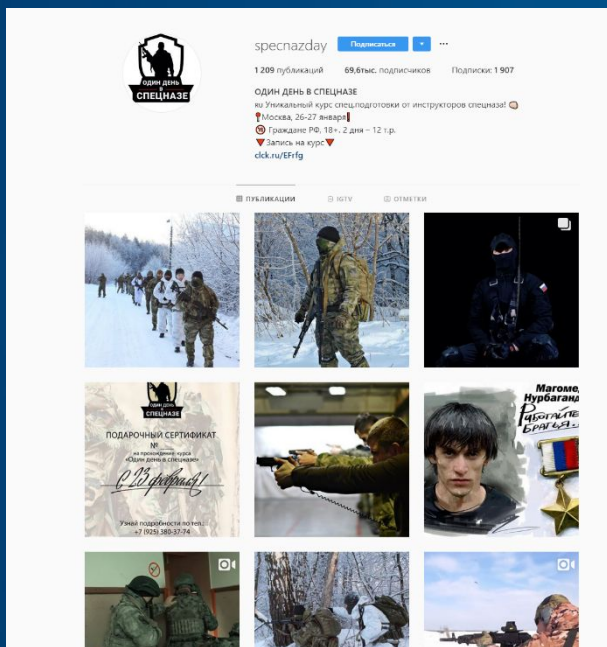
ОДИН ДЕНЬ В СПЕЦНАЗЕ

specnazday Подписаться ▾ ···

1 209 публикаций 69,6тыс. подписчиков Подписки: 1 907

ОДИН ДЕНЬ В СПЕЦНАЗЕ
ru Уникальный курс спец.подготовки от инструкторов спецназа!
📍Москва, 26-27 января
🔞 Граждане РФ, 18+, 2 дня – 12 т.р.
🔻Запись на курс🔻
clck.ru/EFrfg

ПУБЛИКАЦИИ IGTV ОТМЕТКИ

ОДИН ДЕНЬ В СПЕЦНАЗЕ
ПОДАРОЧНЫЙ СЕРТИФИКАТ
№
на прохождение курса «Один день в спецназе»
С 23 февраля!
Узнай подробности по тел.
+7 (925) 380-37-74

Магомед Нурбаганд
Рубашкиты Братья